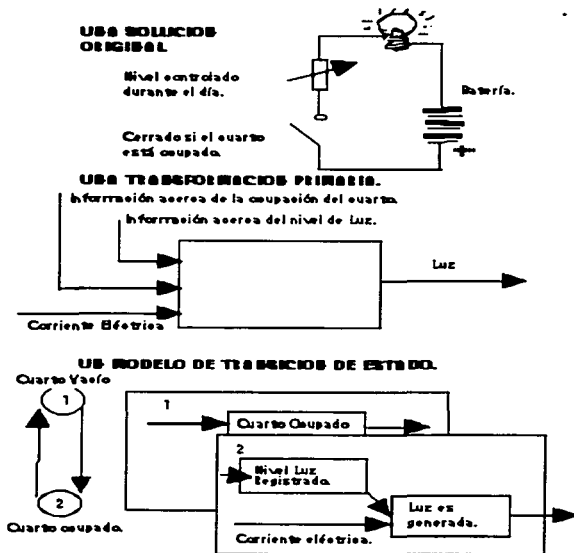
UNA SOLUCION ORIGINAL

Nivel controlado durante el día.

Batería.

Cerrado si el cuarto está ocupado.

UNA TRANSFORMACION PRIMARIA.

Información acerca de la ocupación del cuarto.

Información acerca del nivel de Luz.

Luz

Corriente Eléctrica

UN MODELO DE TRANSICION DE ESTADO.

Cuarto Vacío

1

2

Cuarto ocupado.

1

Cuarto Ocupado

2

Nivel Luz Registrado.

Luz es generada.

Corriente eléctrica.